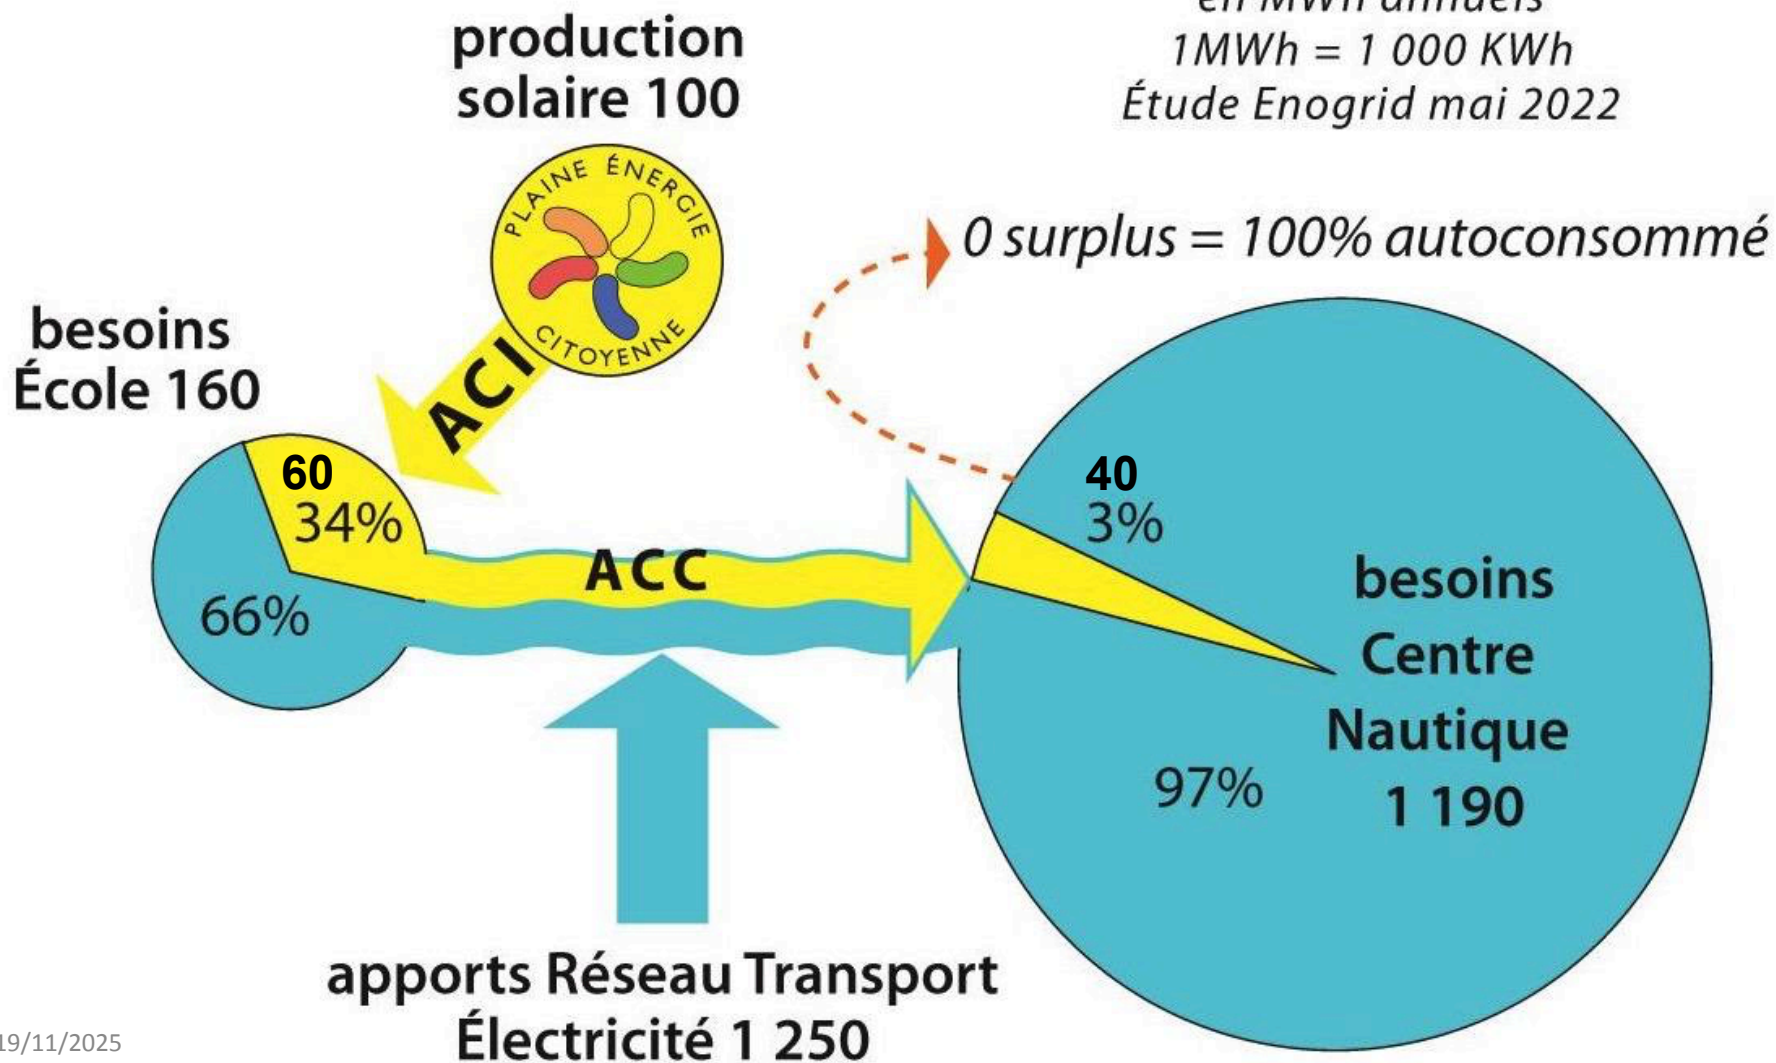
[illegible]
1MWh = 1 000 KWh
Étude Enogrid mai 2022

production solaire 100

PLAINE ÉNERGIE CITOYENNE

0 surplus = 100% autoconsommé

besoins École 160

ACI

60
34%

66%

ACC

40
3%

besoins Centre Nautique 1 190

97%

apports Réseau Transport Électricité 1 250

19/11/2025